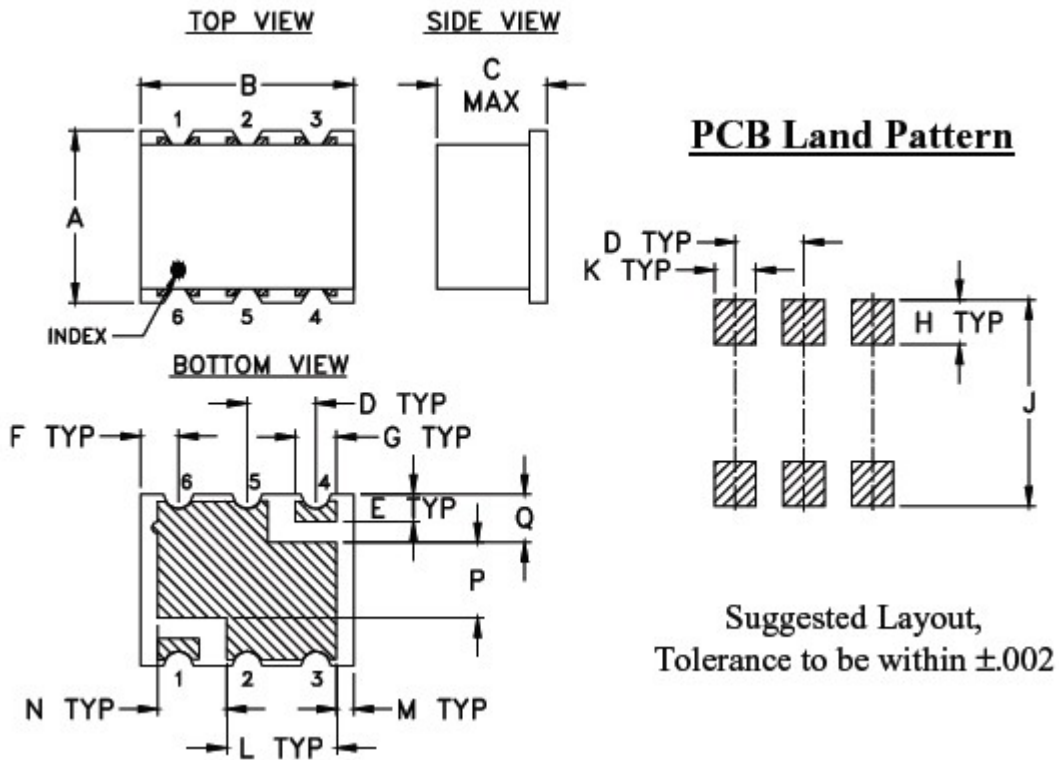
TOP VIEW

SIDE VIEW

B

C MAX

1 2 3

A

INDEX

6 5 4

PCB Land Pattern

D TYP

K TYP

H TYP

J

BOTTOM VIEW

D TYP

F TYP

G TYP

6 5 4

E TYP

Q

P

1 2 3

N TYP

M TYP

L TYP

Suggested Layout, Tolerance to be within ±.002